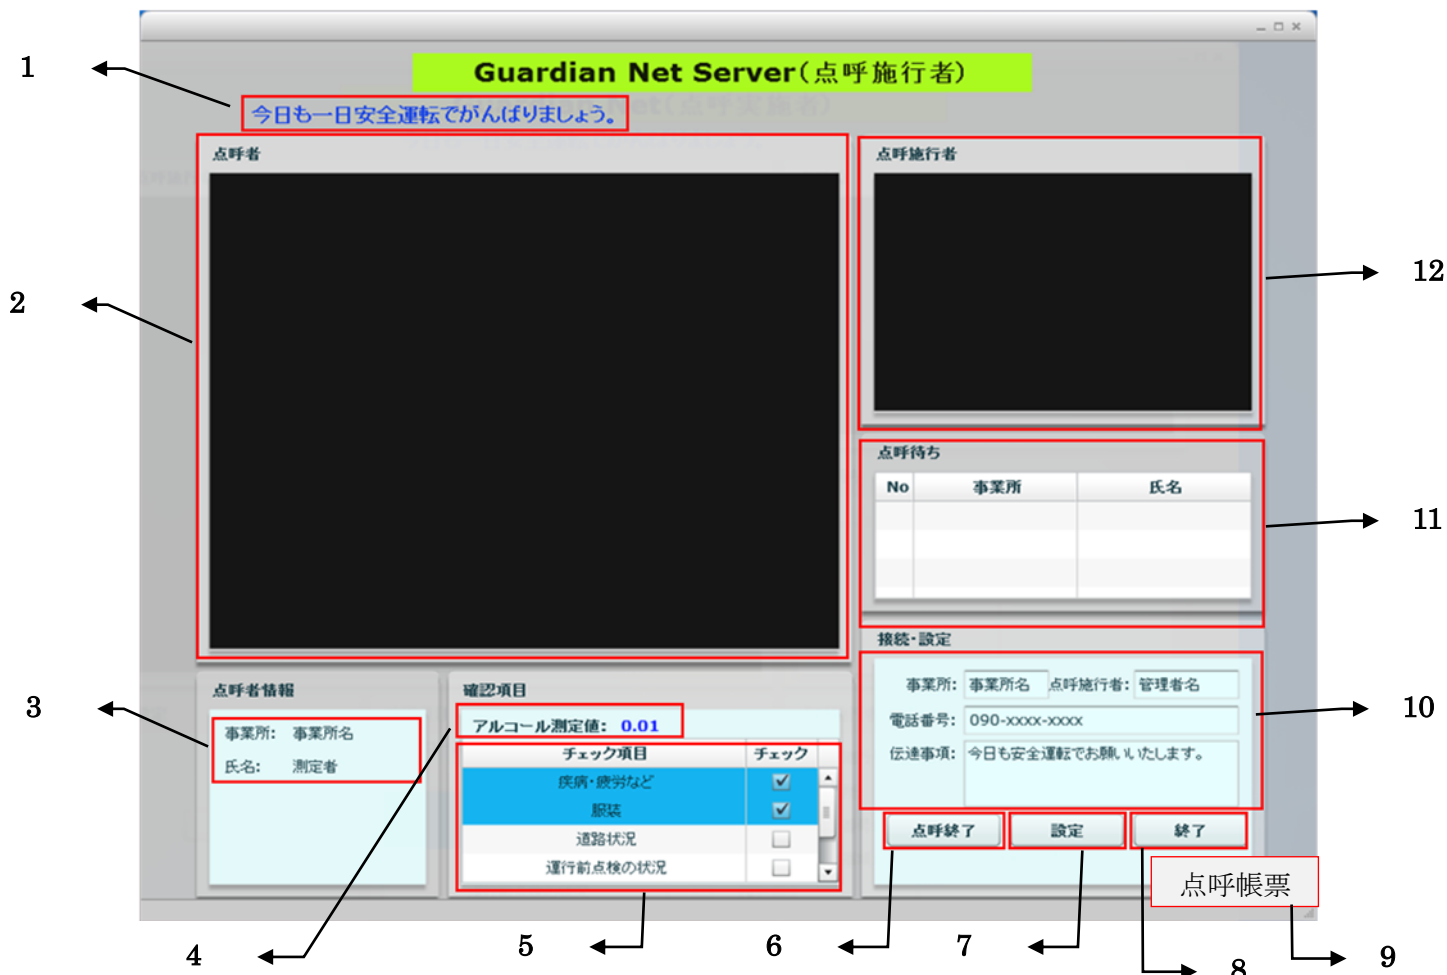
Guardian Net Server（点呼施行者）

今日も一日安全運転でがんばりましょう。

1

点呼者

2

点呼施行者

12

点呼待ち

| No | 事業所 | 氏名 |
|---|---|---|
| | | |
| | | |
| | | |

11

接続・設定

事業所: 事業所名 点呼施行者: 管理者名

電話番号: 090-xxxx-xxxx

伝達事項: 今日も安全運転でお願いいたします。

10

点呼者情報

事業所: 事業所名

氏名: 測定者

3

確認項目

アルコール測定値: 0.01

| チェック項目 | チェック |
|---|---|
| 疾病・疲労など | ☑ |
| 服装 | ☑ |
| 道路状況 | ☐ |
| 運行前点検の状況 | ☐ |

点呼終了

設定

終了

点呼帳票

4

5

6

7

8

9